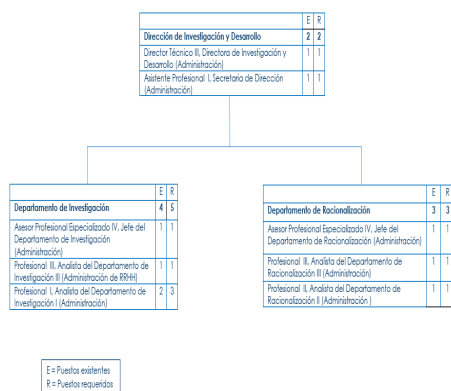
| | E | R |
|---|---|---|
| **Dirección de Investigación y Desarrollo** | **2** | **2** |
| Director Técnico III, Directora de Investigación y Desarrollo (Administración) | 1 | 1 |
| Asistente Profesional I, Secretaria de Dirección (Administración) | 1 | 1 |

| | E | R |
|---|---|---|
| **Departamento de Investigación** | **4** | **5** |
| Asesor Profesional Especializado IV, Jefe del Departamento de Investigación (Administración) | 1 | 1 |
| Profesional III, Analista del Departamento de Investigación III (Administración de RRHH) | 1 | 1 |
| Profesional I, Analista del Departamento de Investigación I (Administración) | 2 | 3 |

| | E | R |
|---|---|---|
| **Departamento de Racionalización** | **3** | **3** |
| Asesor Profesional Especializado IV, Jefe del Departamento de Racionalización (Administración) | 1 | 1 |
| Profesional III, Analista del Departamento de Racionalización III (Administración) | 1 | 1 |
| Profesional II, Analista del Departamento de Racionalización II (Administración ) | 1 | 1 |

E = Puestos existentes
R = Puestos requeridos